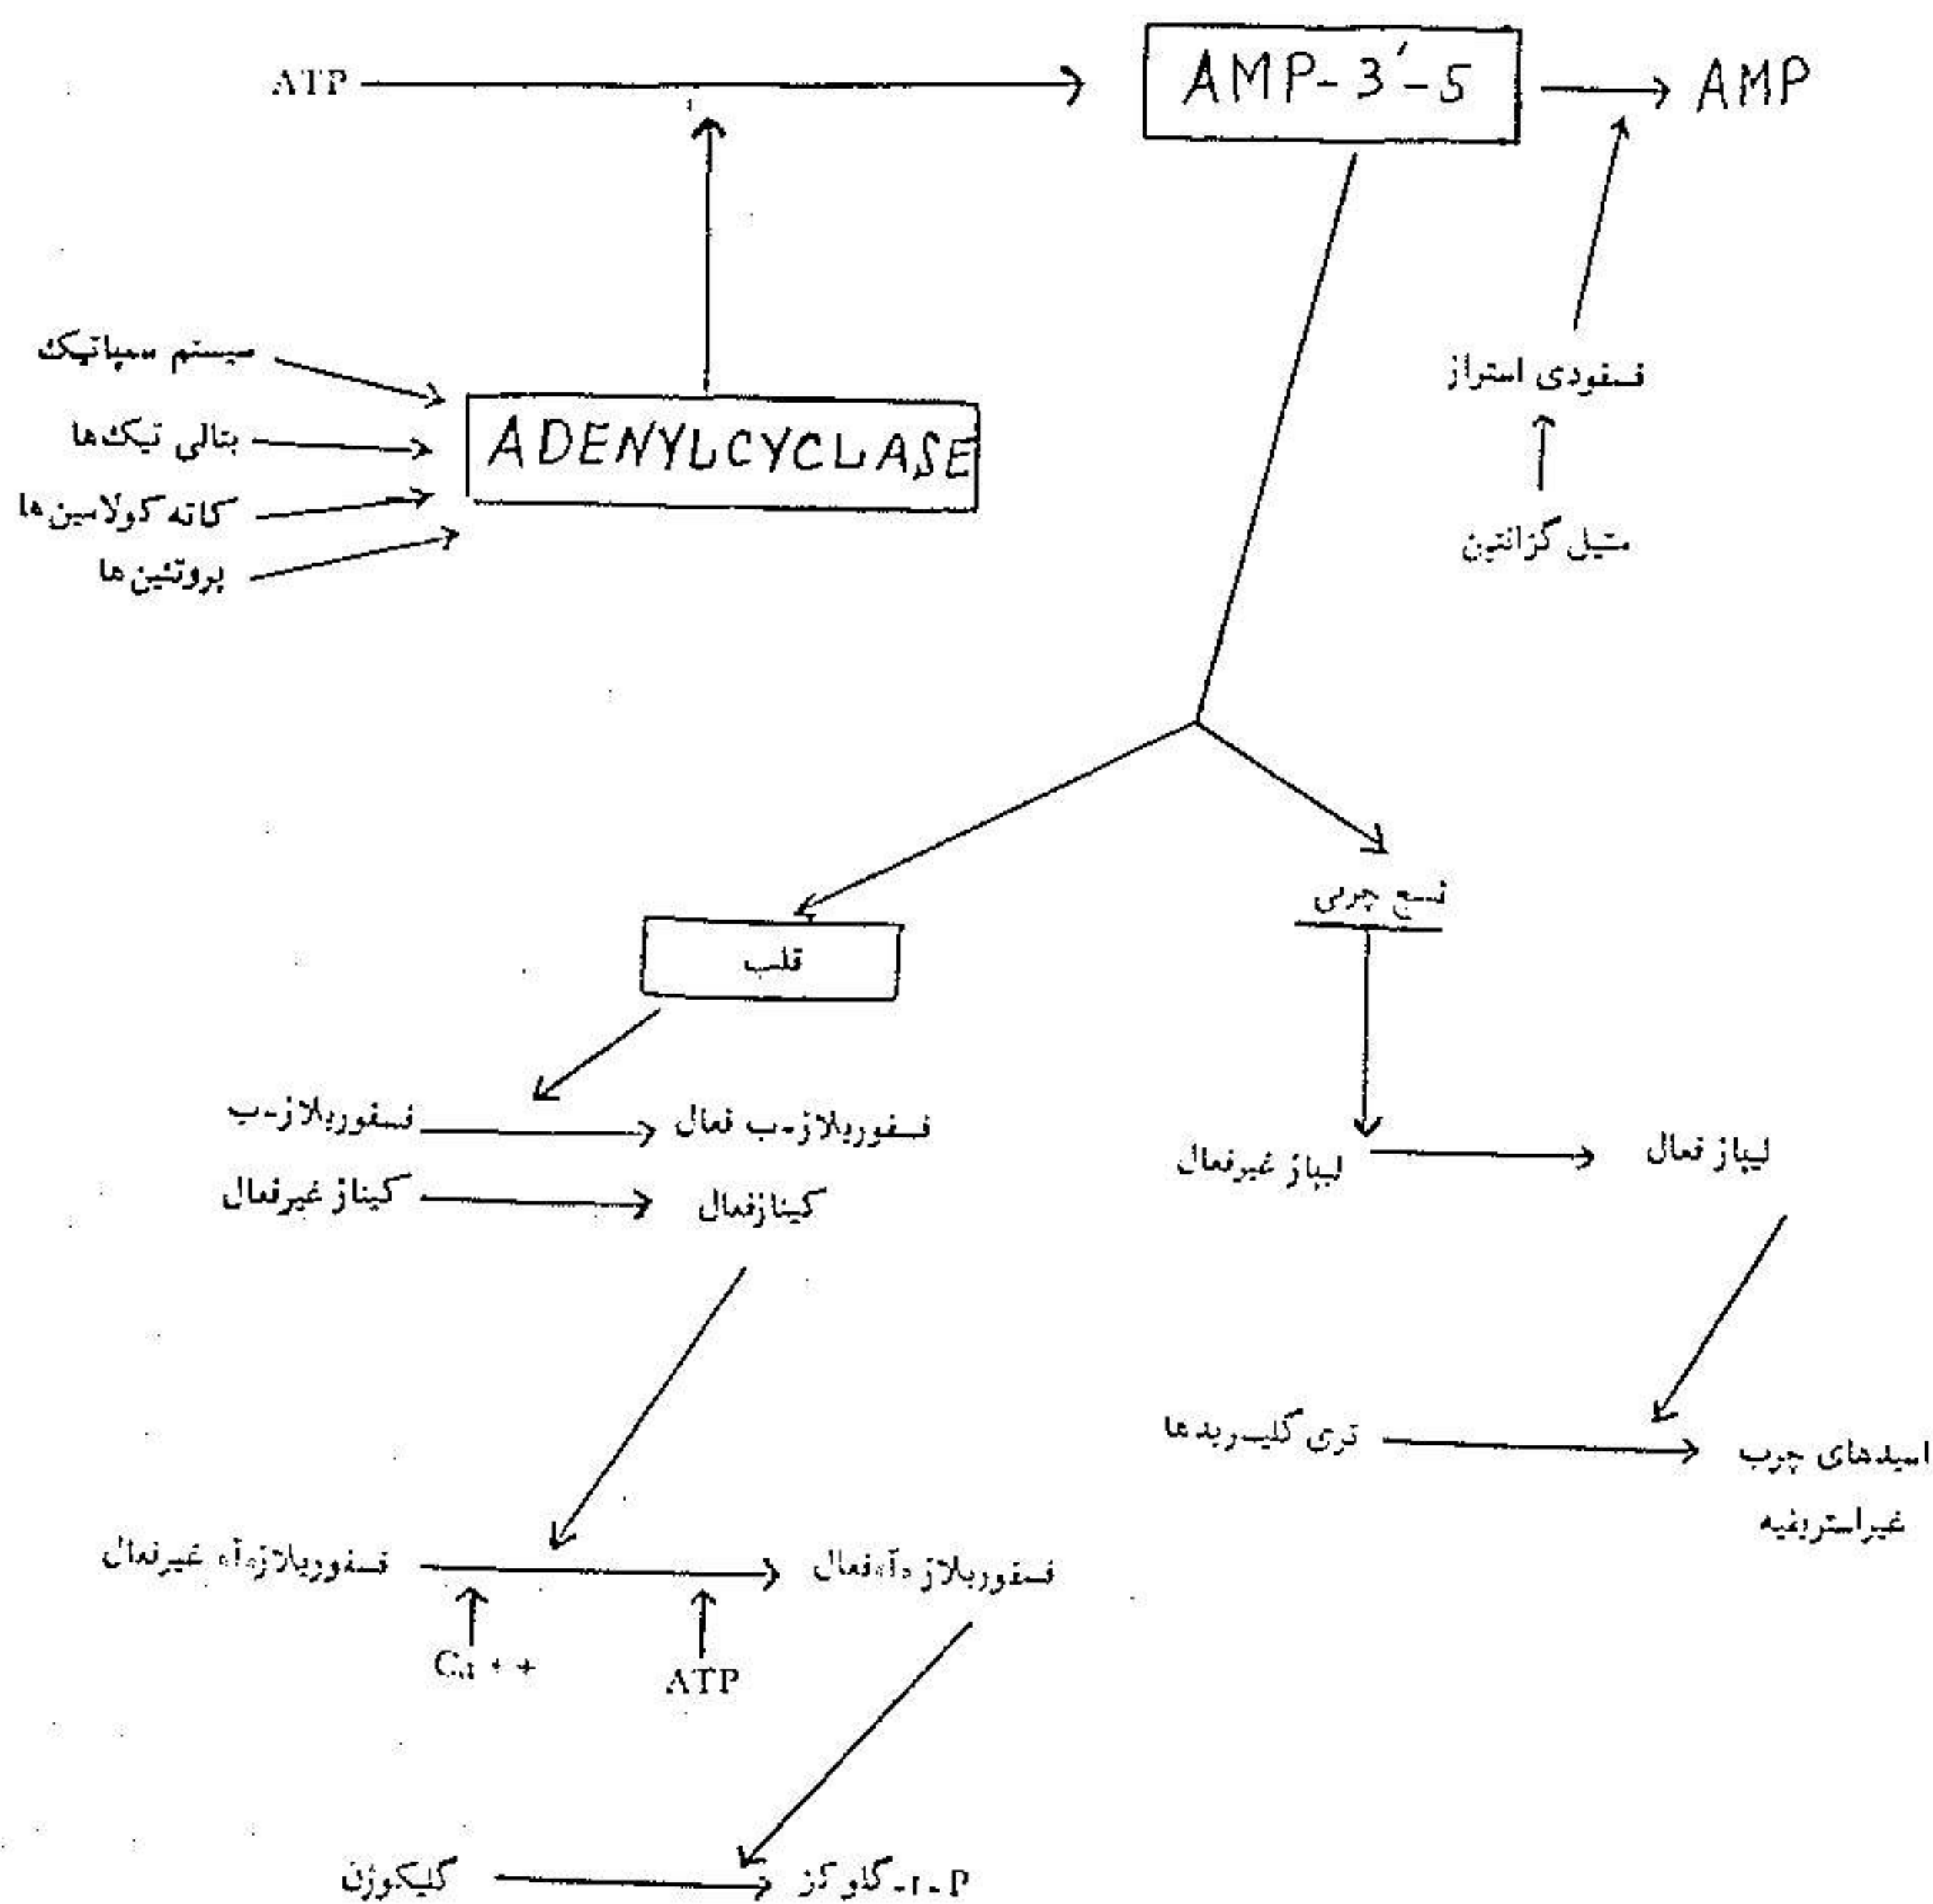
ATP

AMP-3'-5

AMP

سیستم سمپاتیک

بتالی تیک‌ها

کاته کولامین‌ها

پروتئین‌ها

ADENYLCYCLASE

فسفودی استراز

متیل گزانتین

قلب

نسج چربی

فسفوریلاز-ب

فسفوریلاز-ب فعال

کیناز غیرفعال

کینازفعال

لیپاز غیرفعال

لیپاز فعال

تری گلیسریدها

اسیدهای چرب غیراستریفیه

فسفوریلاز-آ-غیرفعال

فسفوریلاز-آ-فعال

Ca++

ATP

گلیکوژن

گلوکز-1-P